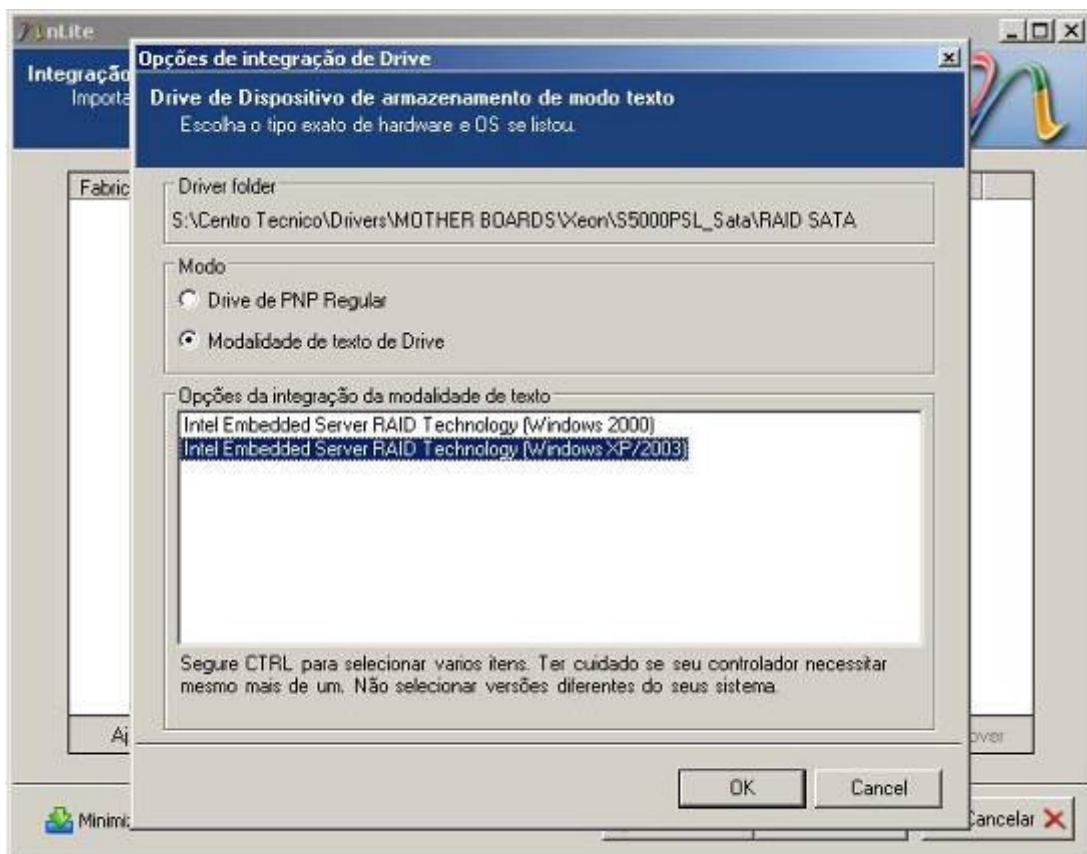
nLite

Integraçã
Importa

Fabric

Aj

Minimi

over

Cancelar

Opções de integração de Drive

Drive de Dispositivo de armazenamento de modo texto
Escolha o tipo exato de hardware e OS se listou.

Driver folder
S:\Centro Tecnico\Drivers\MOTHER BOARDS\Xeon\S5000PSL_Sata\RAID SATA

Modo
Drive de PNP Regular
Modalidade de texto de Drive

Opções da integração da modalidade de texto
Intel Embedded Server RAID Technology (Windows 2000)
Intel Embedded Server RAID Technology (Windows XP/2003)

Segure CTRL para selecionar varios itens. Ter cuidado se seu controlador necessitar mesmo mais de um. Não selecionar versões diferentes do seus sistema.

OK
Cancel